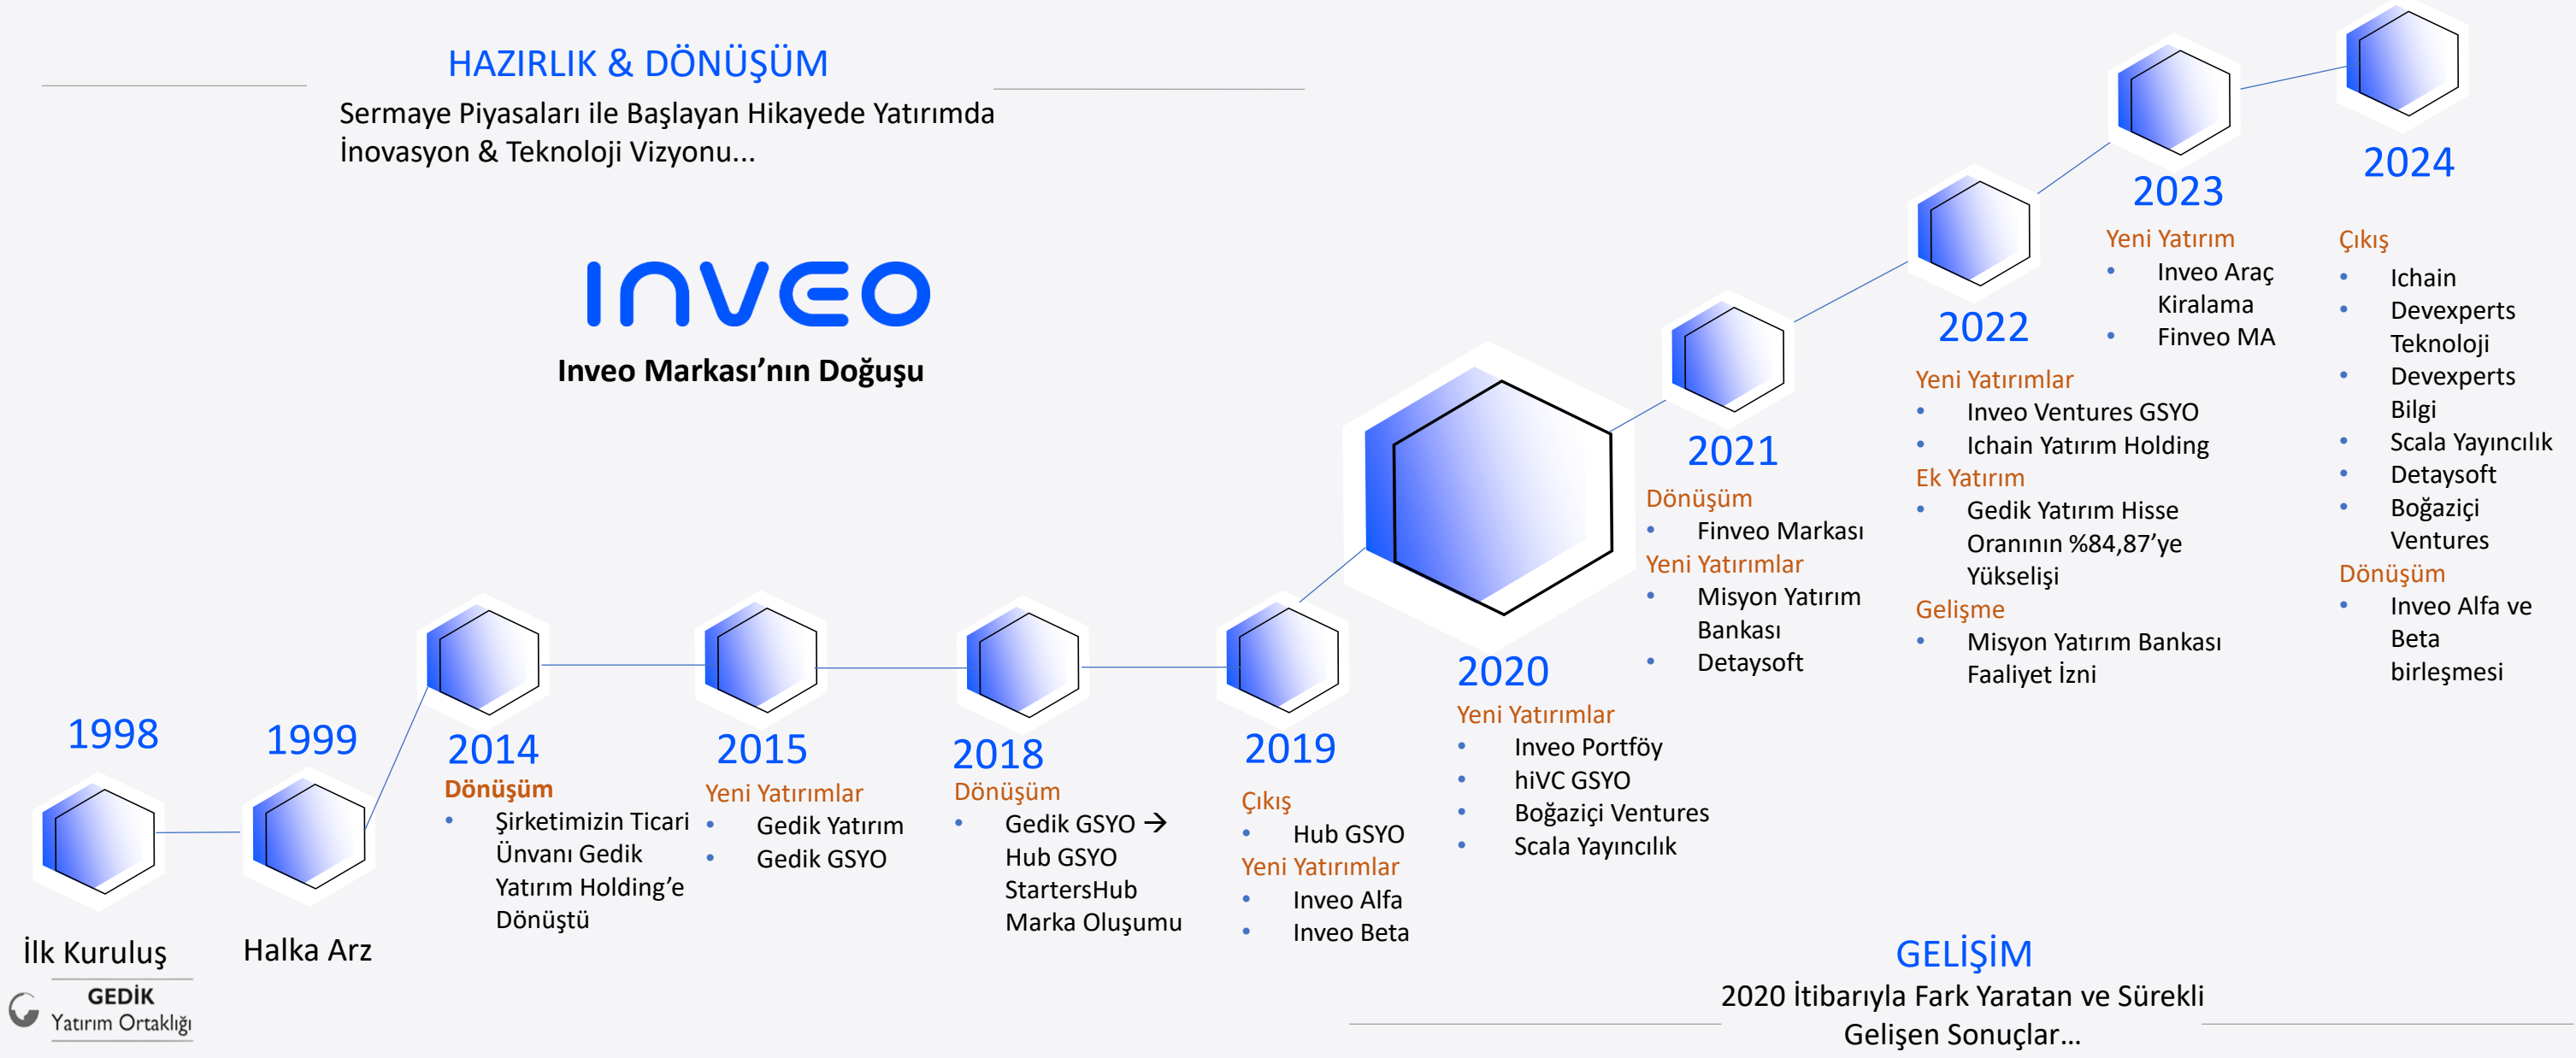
HAZIRLIK & DÖNÜŞÜM
Sermaye Piyasaları ile Başlayan Hikayede Yatırımda İnovasyon & Teknoloji Vizyonu...

INVEO
Inveo Markası'nın Doğuşu

1998
İlk Kuruluş
GEDİK
Yatırım Ortaklığı

1999
Halka Arz

2014
Dönüşüm
• Şirketimizin Ticari Ünvanı Gedik Yatırım Holding'e Dönüştü

2015
Yeni Yatırımlar
• Gedik Yatırım
• Gedik GSYO

2018
Dönüşüm
• Gedik GSYO → Hub GSYO StartersHub Marka Oluşumu

2019
Çıkış
• Hub GSYO
Yeni Yatırımlar
• Inveo Alfa
• Inveo Beta

2020
Yeni Yatırımlar
• Inveo Portföy
• hiVC GSYO
• Boğaziçi Ventures
• Scala Yayıncılık

2021
Dönüşüm
• Finveo Markası
Yeni Yatırımlar
• Misyon Yatırım Bankası
• Detaysoft

2022
Yeni Yatırımlar
• Inveo Ventures GSYO
• Ichain Yatırım Holding
Ek Yatırım
• Gedik Yatırım Hisse Oranının %84,87'ye Yükselişi
Gelişme
• Misyon Yatırım Bankası Faaliyet İzni

2023
Yeni Yatırım
• Inveo Araç Kiralama
• Finveo MA

2024
Çıkış
• Ichain
• Devexperts Teknoloji
• Devexperts Bilgi
• Scala Yayıncılık
• Detaysoft
• Boğaziçi Ventures
Dönüşüm
• Inveo Alfa ve Beta birleşmesi

GELİŞİM
2020 İtibarıyla Fark Yaratan ve Sürekli Gelişen Sonuçlar...